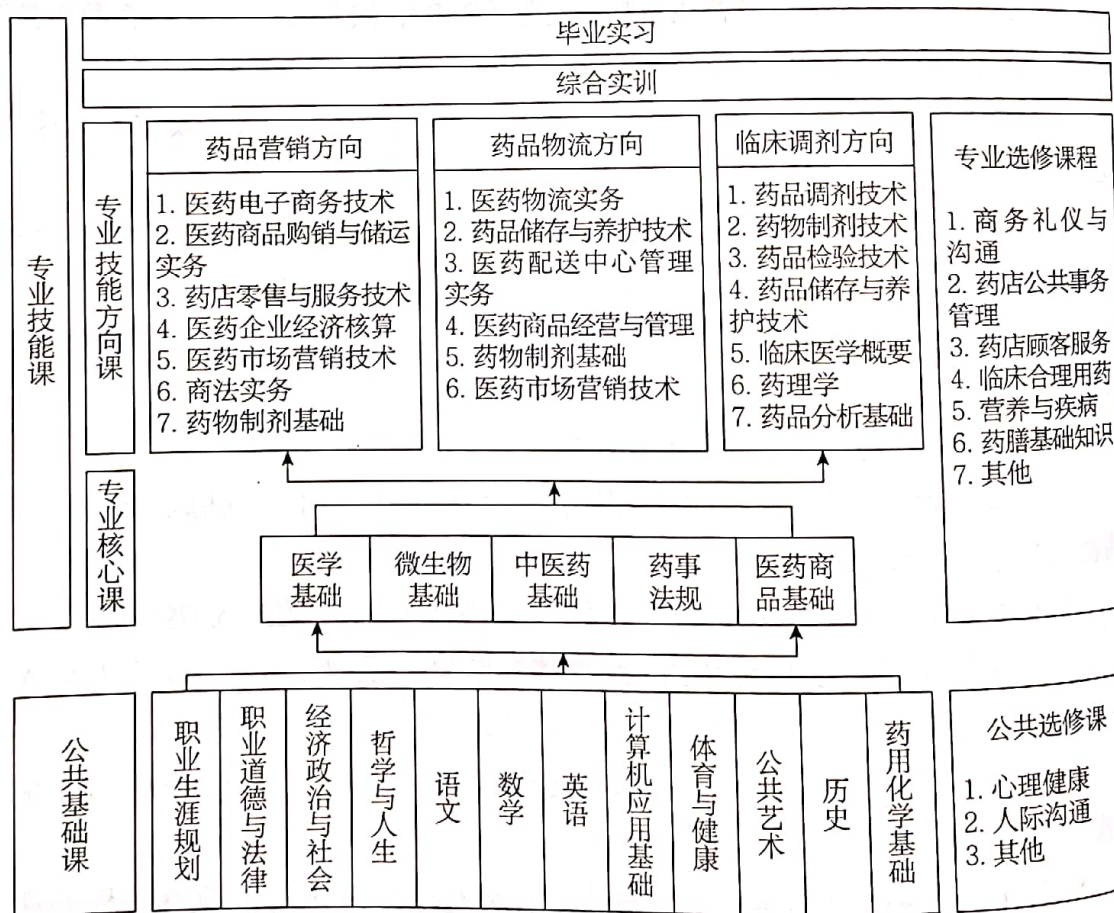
毕业实习

综合实训

专业技能课

专业技能方向课

药品营销方向
1. 医药电子商务技术
2. 医药商品购销与储运实务
3. 药店零售与服务技术
4. 医药企业经济核算
5. 医药市场营销技术
6. 商法实务
7. 药物制剂基础

药品物流方向
1. 医药物流实务
2. 药品储存与养护技术
3. 医药配送中心管理实务
4. 医药商品经营与管理
5. 药物制剂基础
6. 医药市场营销技术

临床调剂方向
1. 药品调剂技术
2. 药物制剂技术
3. 药品检验技术
4. 药品储存与养护技术
5. 临床医学概要
6. 药理学
7. 药品分析基础

专业选修课程
1. 商务礼仪与沟通
2. 药店公共事务管理
3. 药店顾客服务
4. 临床合理用药
5. 营养与疾病
6. 药膳基础知识
7. 其他

专业核心课

| 医学基础 | 微生物基础 | 中医药基础 | 药事法规 | 医药商品基础 |
|---|---|---|---|---|

公共基础课

| 职业生涯规划 | 职业道德与法律 | 经济政治与社会 | 哲学与人生 | 语文 | 数学 | 英语 | 计算机应用基础 | 体育与健康 | 公共艺术 | 历史 | 药用化学基础 |
|---|---|---|---|---|---|---|---|---|---|---|---|

公共选修课
1. 心理健康
2. 人际沟通
3. 其他